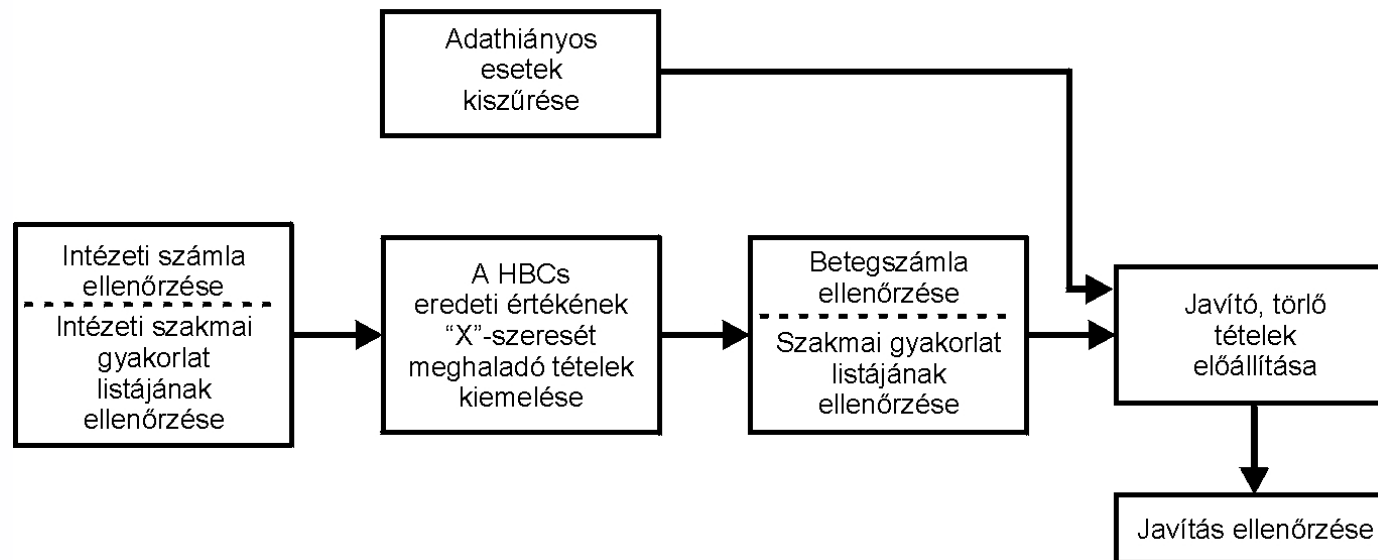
Adathiányos esetek kiszűrése

Intézeti számla ellenőrzése

Intézeti szakmai gyakorlat listájának ellenőrzése

A HBCs eredeti értékének "X"-szeresét meghaladó tételek kiemelése

Betegszámla ellenőrzése

Szakmai gyakorlat listájának ellenőrzése

Javító, törlő tételek előállítása

Javítás ellenőrzése